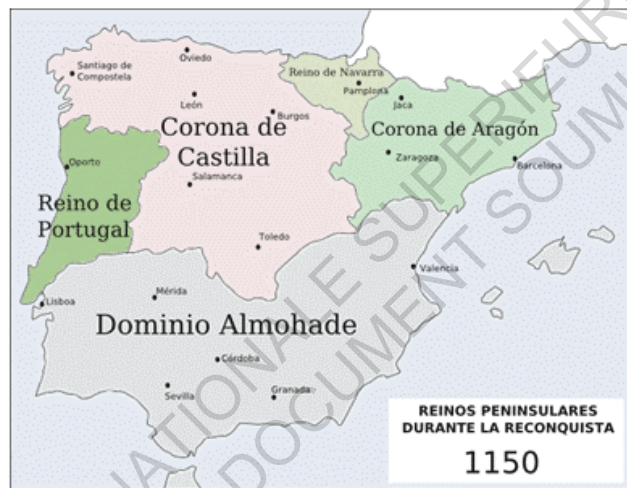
Santiago de Compostela

Oviedo

León

Burgos

Corona de Castilla

Reino de Navarra

Pamplona

Jaca

Corona de Aragón

Zaragoza

Barcelona

Oporto

Reino de Portugal

Salamanca

Toledo

Valencia

Lisboa

Mérida

Dominio Almohade

Córdoba

Sevilla

Granada

REINOS PENINSULARES DURANTE LA RECONQUISTA

1150

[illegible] NATIONALE SUPERIEUR

DOCUMENT SOUMIS